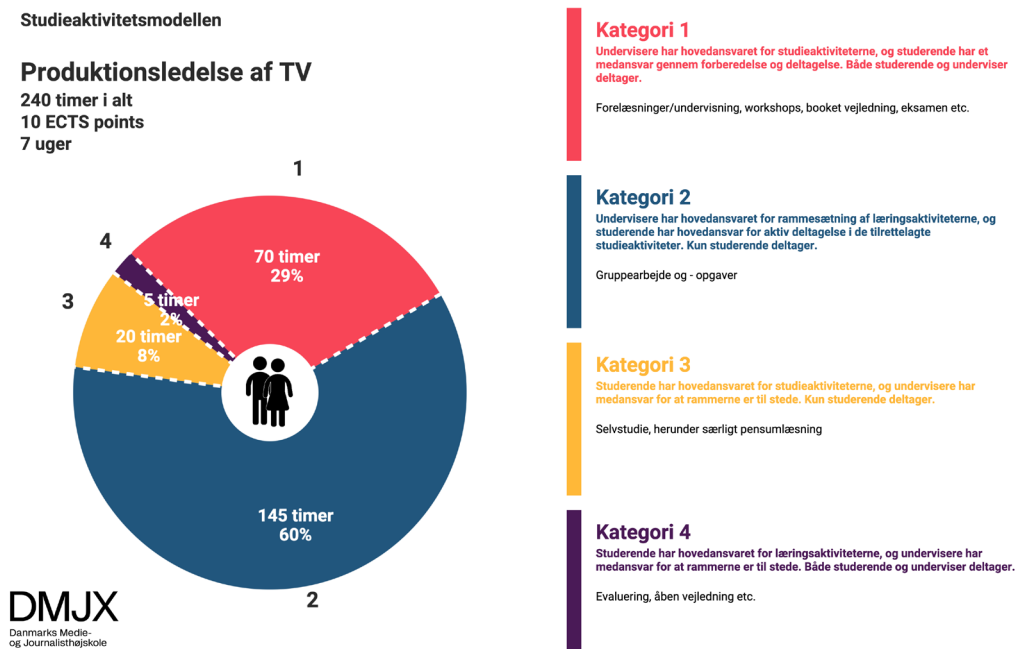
Studieaktivitetsmodellen

Produktionsledelse af TV
240 timer i alt
10 ECTS points
7 uger

1
70 timer
29%

2
145 timer
60%

3
20 timer
8%

4
5 timer
2%

DMJX
Danmarks Medie- og Journalisthøjskole

Kategori 1
Undervisere har hovedansvaret for studieaktiviteterne, og studerende har et medansvar gennem forberedelse og deltagelse. Både studerende og underviser deltager.

Forelæsninger/undervisning, workshops, booket vejledning, eksamen etc.

Kategori 2
Undervisere har hovedansvaret for rammesætning af læringsaktiviteterne, og studerende har hovedansvar for aktiv deltagelse i de tilrettelagte studieaktiviteter. Kun studerende deltager.

Gruppearbejde og - opgaver

Kategori 3
Studerende har hovedansvaret for studieaktiviteterne, og undervisere har medansvar for at rammerne er til stede. Kun studerende deltager.

Selvstudie, herunder særligt pensumlæsning

Kategori 4
Studerende har hovedansvaret for læringsaktiviteterne, og undervisere har medansvar for at rammerne er til stede. Både studerende og underviser deltager.

Evaluering, åben vejledning etc.